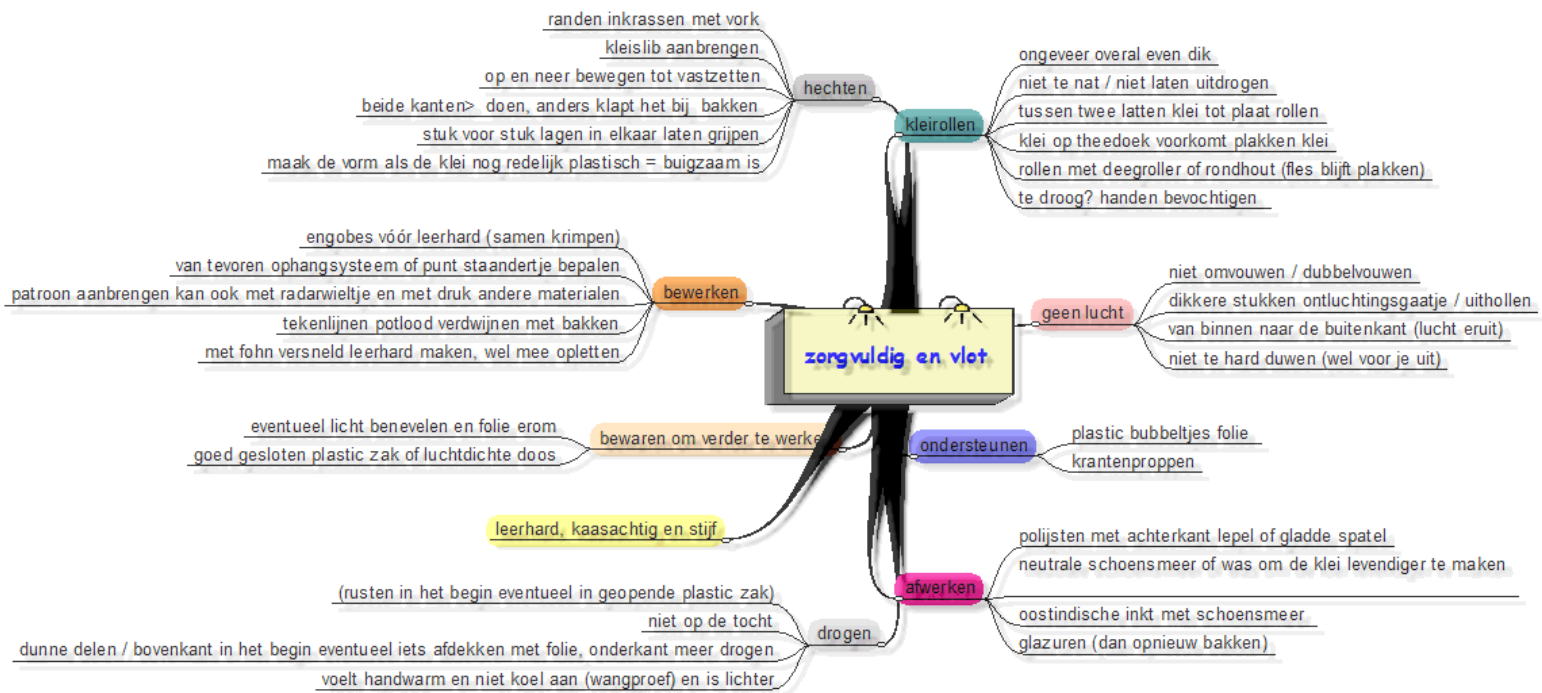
zorgvuldig en vlot

hechten
randen inkrassen met vork
kleislib aanbrengen
op en neer bewegen tot vastzetten
beide kanten> doen, anders klapt het bij bakken
stuk voor stuk lagen in elkaar laten grijpen
maak de vorm als de klei nog redelijk plastisch = buigzaam is

kleirollen
ongeveer overal even dik
niet te nat / niet laten uitdrogen
tussen twee latten klei tot plaat rollen
klei op theedoek voorkomt plakken klei
rollen met deegroller of rondhout (fles blijft plakken)
te droog? handen bevochtigen

bewerken
engobes vóór leerhard (samen krimpen)
van tevoren ophangsysteem of punt staandertje bepalen
patroon aanbrengen kan ook met radarwieltje en met druk andere materialen
tekenlijnen potlood verdwijnen met bakken
met fohn versneld leerhard maken, wel mee opletten

geen lucht
niet omvouwen / dubbelvouwen
dikkere stukken ontluchtingsgaatje / uithollen
van binnen naar de buitenkant (lucht eruit)
niet te hard duwen (wel voor je uit)

bewaren om verder te werke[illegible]
eventueel licht benevelen en folie erom
goed gesloten plastic zak of luchtdichte doos

ondersteunen
plastic bubbeltjes folie
krantenproppen

leerhard, kaasachtig en stijf

afwerken
polijsten met achterkant lepel of gladde spatel
neutrale schoensmeer of was om de klei levendiger te maken
oostindische inkt met schoensmeer
glazuren (dan opnieuw bakken)

drogen
(rusten in het begin eventueel in geopende plastic zak)
niet op de tocht
dunne delen / bovenkant in het begin eventueel iets afdekken met folie, onderkant meer drogen
voelt handwarm en niet koel aan (wangproef) en is lichter